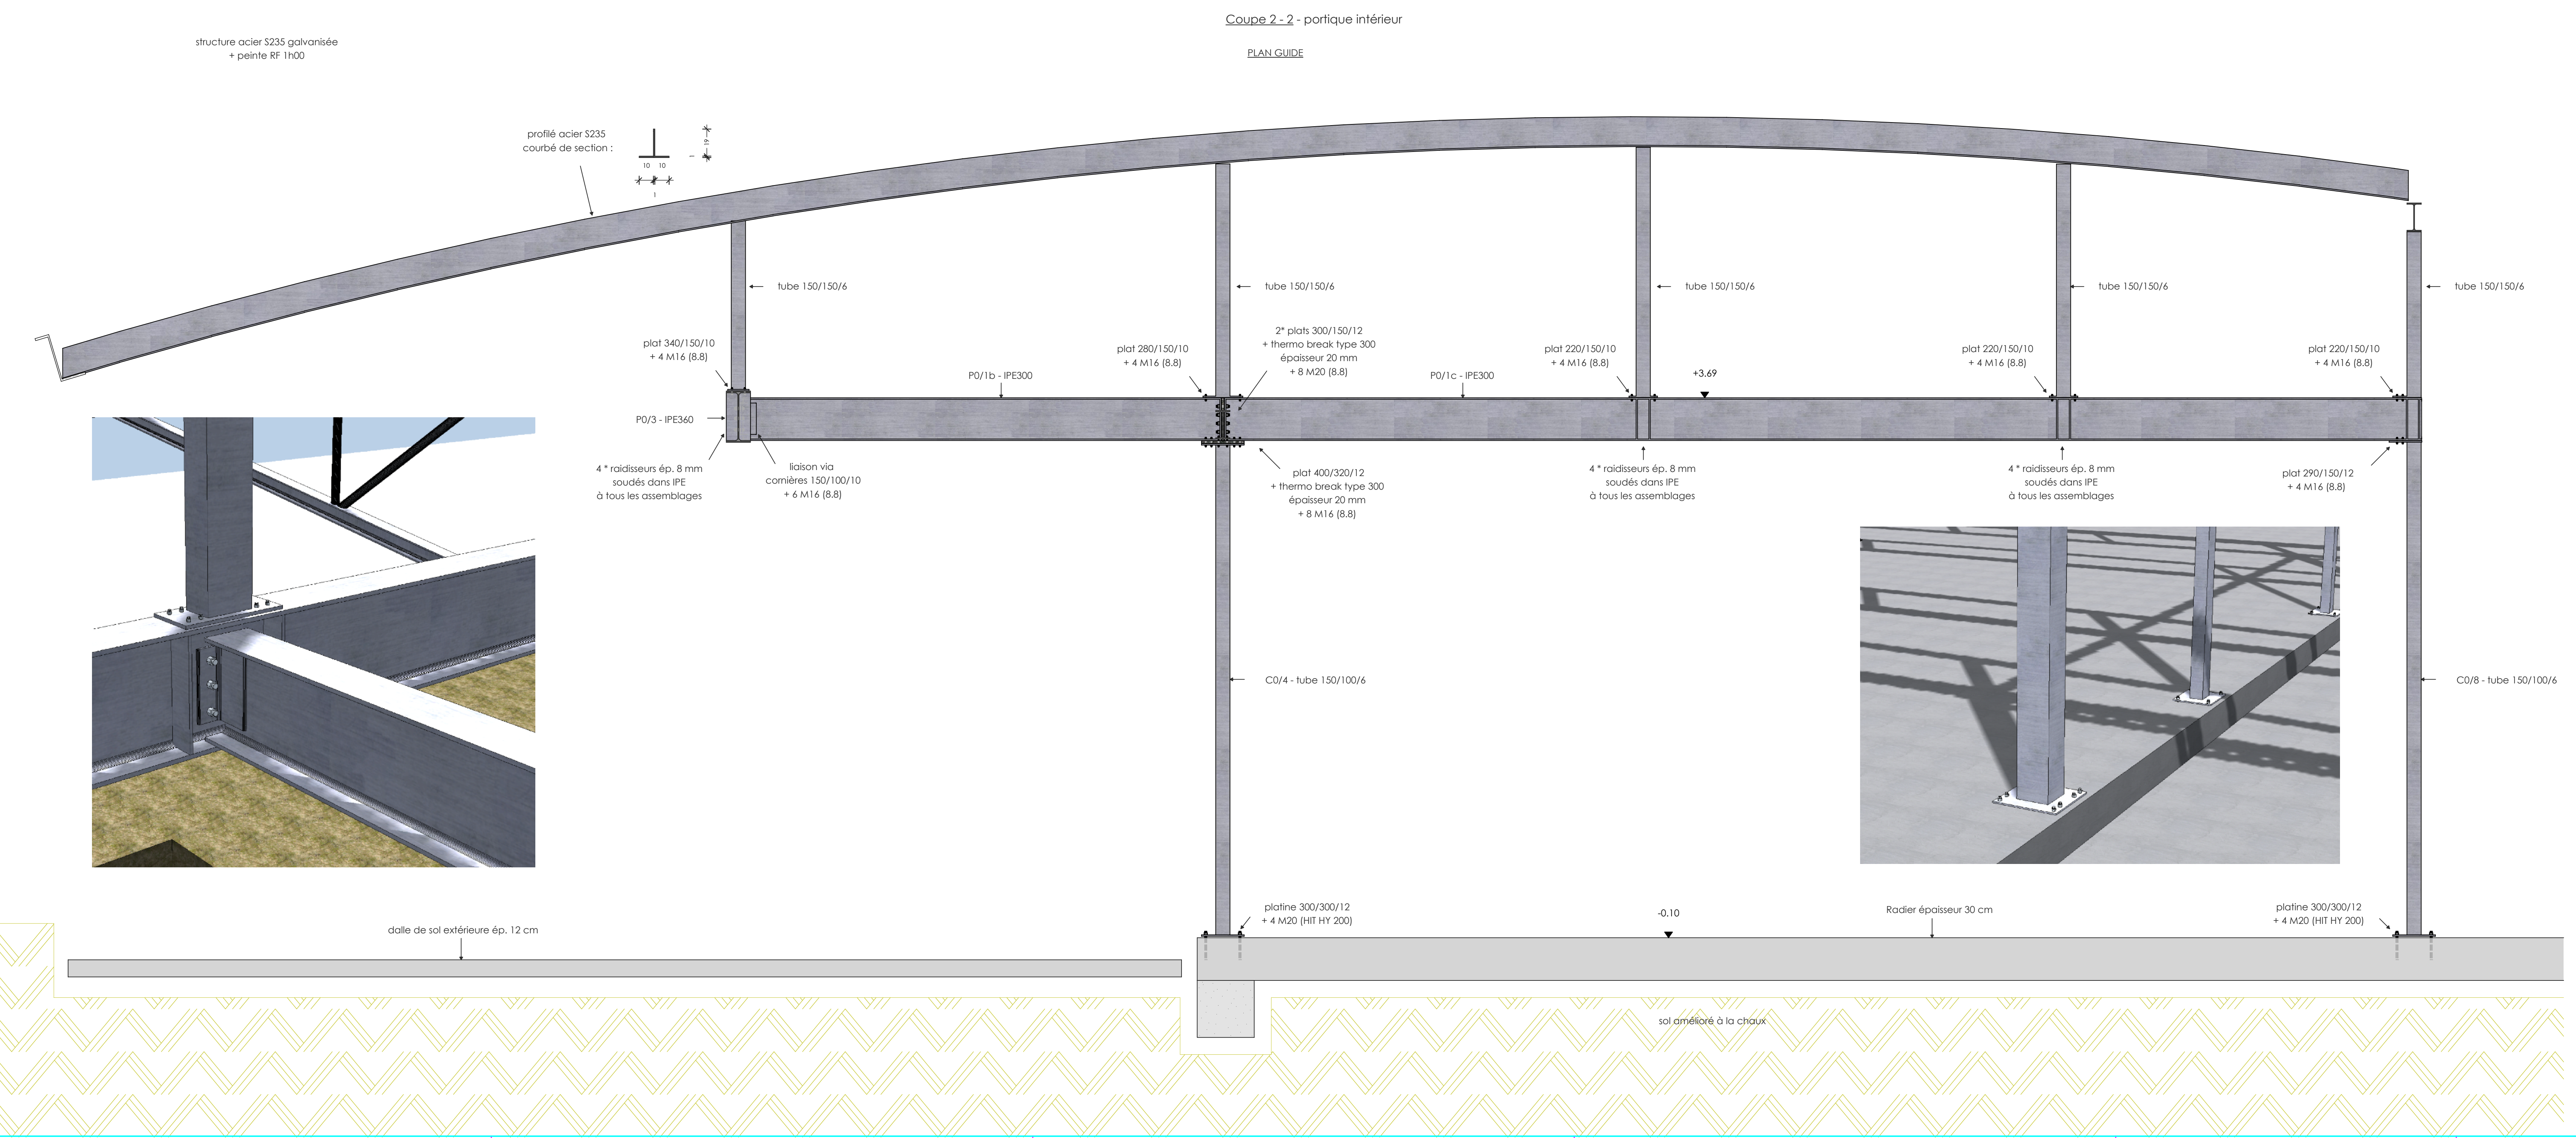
Coupe 2 - 2 - portique intérieur

PLAN GUIDE

structure acier S235 galvanisée
+ peinte RF 1h00

profilé acier S235
courbé de section :

10 10

19

tube 150/150/6

tube 150/150/6

tube 150/150/6

tube 150/150/6

tube 150/150/6

plat 340/150/10
+ 4 M16 (8.8)

P0/1b - IPE300

plat 280/150/10
+ 4 M16 (8.8)

2* plats 300/150/12
+ thermo break type 300
épaisseur 20 mm
+ 8 M20 (8.8)

P0/1c - IPE300

plat 220/150/10
+ 4 M16 (8.8)

+3.69

plat 220/150/10
+ 4 M16 (8.8)

plat 220/150/10
+ 4 M16 (8.8)

P0/3 - IPE360

4 * raidisseurs ép. 8 mm
soudés dans IPE
à tous les assemblages

liaison via
cornières 150/100/10
+ 6 M16 (8.8)

plat 400/320/12
+ thermo break type 300
épaisseur 20 mm
+ 8 M16 (8.8)

4 * raidisseurs ép. 8 mm
soudés dans IPE
à tous les assemblages

4 * raidisseurs ép. 8 mm
soudés dans IPE
à tous les assemblages

plat 290/150/12
+ 4 M16 (8.8)

C0/4 - tube 150/100/6

C0/8 - tube 150/100/6

platine 300/300/12
+ 4 M20 (HIT HY 200)

-0.10

Radier épaisseur 30 cm

platine 300/300/12
+ 4 M20 (HIT HY 200)

dalle de sol extérieure ép. 12 cm

sol amélioré à la chaux